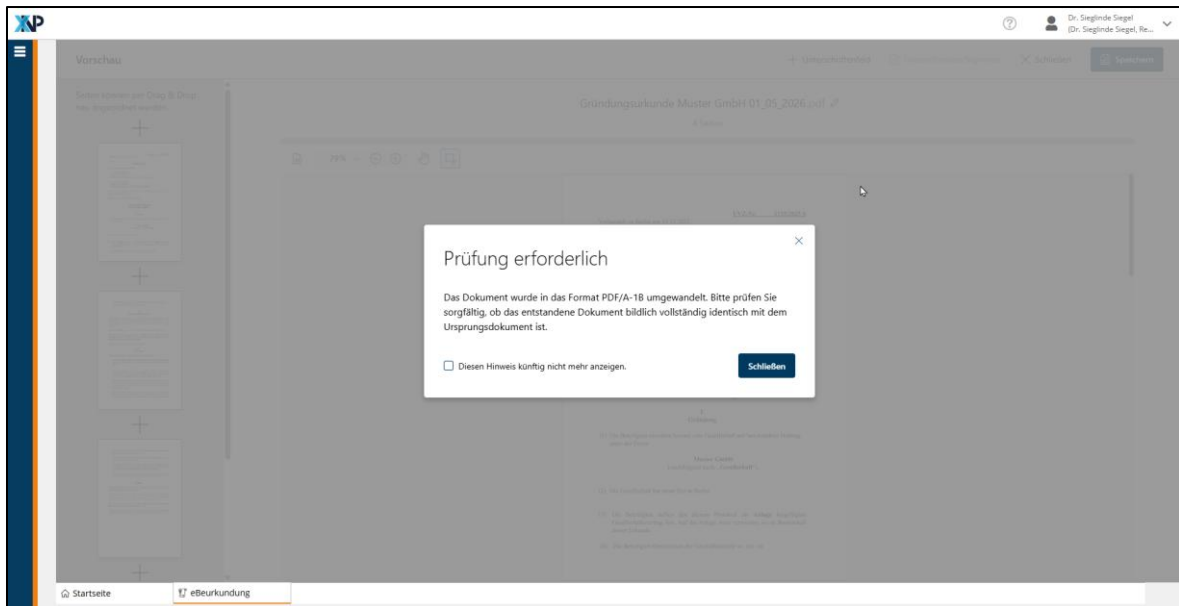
XNP

Dr. Sieglinde Siegel
(Dr. Sieglinde Siegel, Re...

Vorschau

+ Umgebungsfreigabe  Schließen  Speichern

Seiten können per Drag & Drop neu angeordnet werden

Gründungsurkunde Muster GmbH 01_05_2026.pdf

75%

Prüfung erforderlich

Das Dokument wurde in das Format PDF/A-1B umgewandelt. Bitte prüfen Sie sorgfältig, ob das entstandene Dokument bildlich vollständig identisch mit dem Ursprungsdokument ist.

Diesen Hinweis künftig nicht mehr anzeigen.

Schließen

Startseite

eBeurkundung